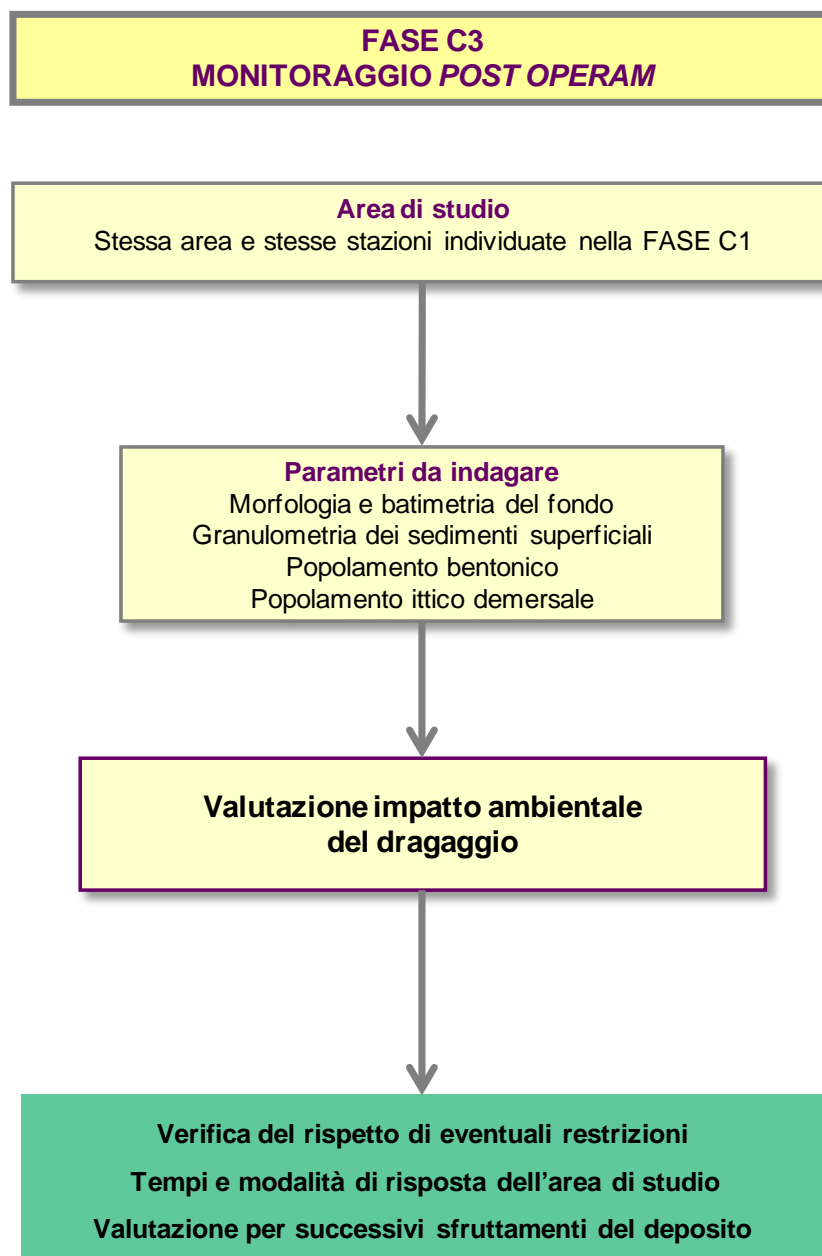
FASE C3
MONITORAGGIO *POST OPERAM*

Area di studio
Stessa area e stesse stazioni individuate nella FASE C1

Parametri da indagare
Morfologia e batimetria del fondo
Granulometria dei sedimenti superficiali
Popolamento bentonico
Popolamento ittico demersale

Valutazione impatto ambientale del dragaggio

Verifica del rispetto di eventuali restrizioni
Tempi e modalità di risposta dell'area di studio
Valutazione per successivi sfruttamenti del deposito